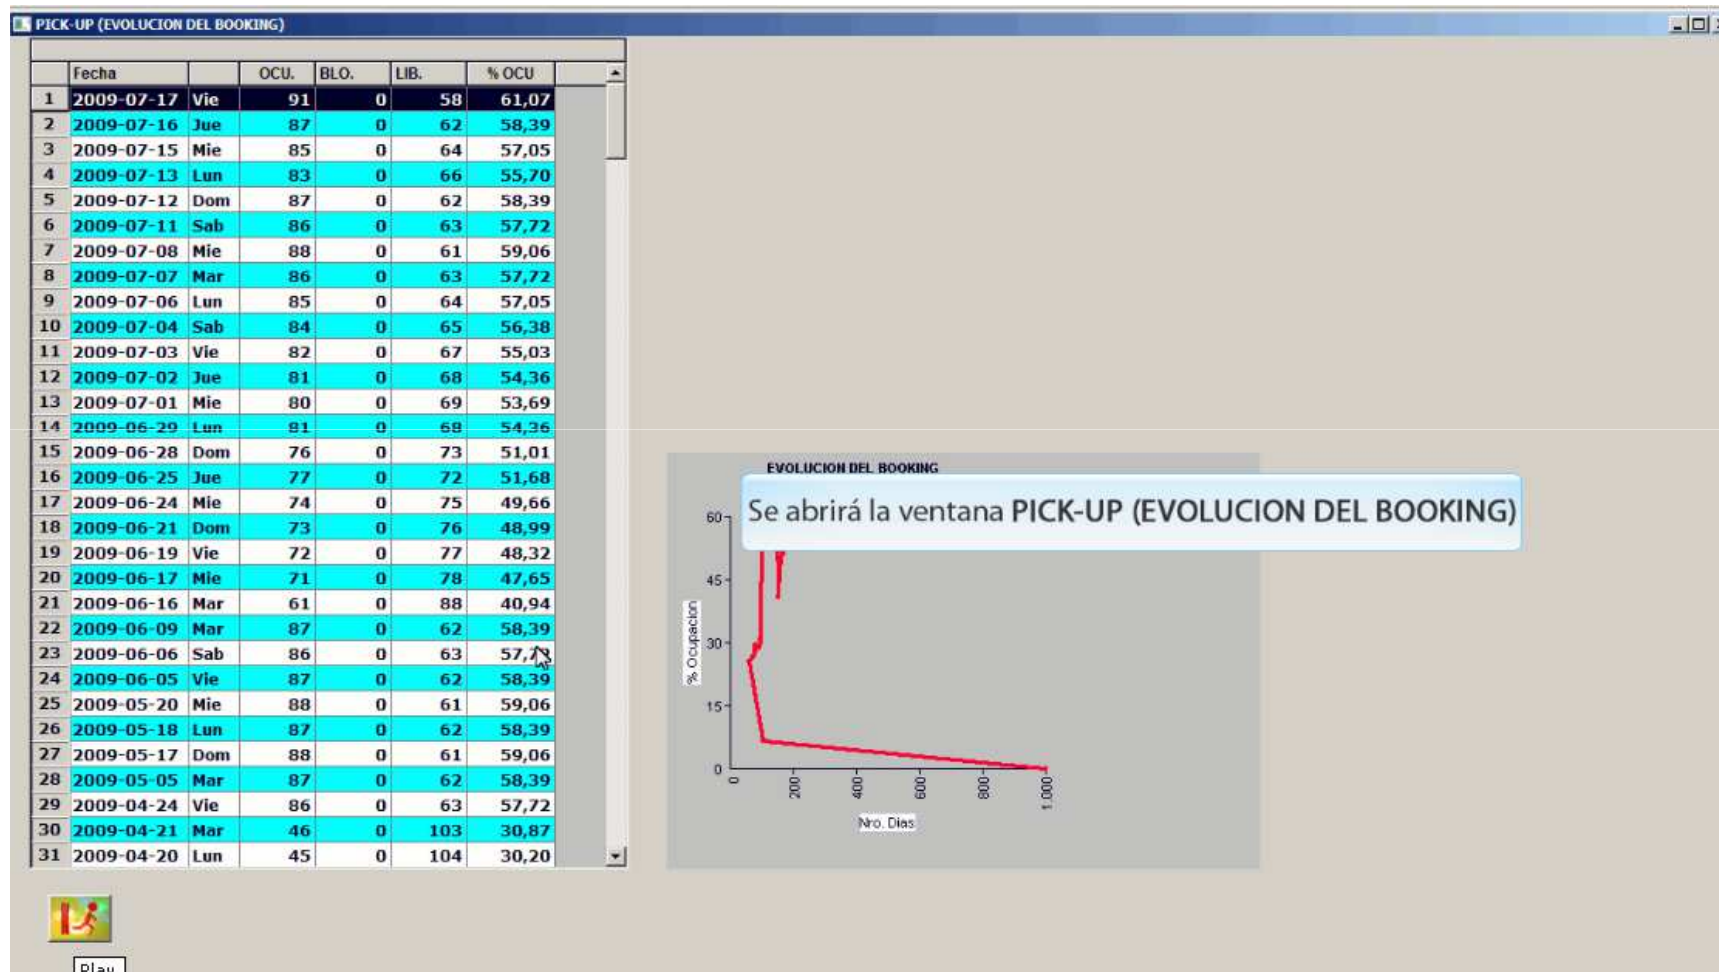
PICK-UP (EVOLUCION DEL BOOKING)

| | Fecha | | OCU. | BLO. | LIB. | % OCU |
|---|---|---|---|---|---|---|
| 1 | 2009-07-17 | Vie | 91 | 0 | 58 | 61,07 |
| 2 | 2009-07-16 | Jue | 87 | 0 | 62 | 58,39 |
| 3 | 2009-07-15 | Mie | 85 | 0 | 64 | 57,05 |
| 4 | 2009-07-13 | Lun | 83 | 0 | 66 | 55,70 |
| 5 | 2009-07-12 | Dom | 87 | 0 | 62 | 58,39 |
| 6 | 2009-07-11 | Sab | 86 | 0 | 63 | 57,72 |
| 7 | 2009-07-08 | Mie | 88 | 0 | 61 | 59,06 |
| 8 | 2009-07-07 | Mar | 86 | 0 | 63 | 57,72 |
| 9 | 2009-07-06 | Lun | 85 | 0 | 64 | 57,05 |
| 10 | 2009-07-04 | Sab | 84 | 0 | 65 | 56,38 |
| 11 | 2009-07-03 | Vie | 82 | 0 | 67 | 55,03 |
| 12 | 2009-07-02 | Jue | 81 | 0 | 68 | 54,36 |
| 13 | 2009-07-01 | Mie | 80 | 0 | 69 | 53,69 |
| 14 | 2009-06-29 | Lun | 81 | 0 | 68 | 54,36 |
| 15 | 2009-06-28 | Dom | 76 | 0 | 73 | 51,01 |
| 16 | 2009-06-25 | Jue | 77 | 0 | 72 | 51,68 |
| 17 | 2009-06-24 | Mie | 74 | 0 | 75 | 49,66 |
| 18 | 2009-06-21 | Dom | 73 | 0 | 76 | 48,99 |
| 19 | 2009-06-19 | Vie | 72 | 0 | 77 | 48,32 |
| 20 | 2009-06-17 | Mie | 71 | 0 | 78 | 47,65 |
| 21 | 2009-06-16 | Mar | 61 | 0 | 88 | 40,94 |
| 22 | 2009-06-09 | Mar | 87 | 0 | 62 | 58,39 |
| 23 | 2009-06-06 | Sab | 86 | 0 | 63 | 57,72 |
| 24 | 2009-06-05 | Vie | 87 | 0 | 62 | 58,39 |
| 25 | 2009-05-20 | Mie | 88 | 0 | 61 | 59,06 |
| 26 | 2009-05-18 | Lun | 87 | 0 | 62 | 58,39 |
| 27 | 2009-05-17 | Dom | 88 | 0 | 61 | 59,06 |
| 28 | 2009-05-05 | Mar | 87 | 0 | 62 | 58,39 |
| 29 | 2009-04-24 | Vie | 86 | 0 | 63 | 57,72 |
| 30 | 2009-04-21 | Mar | 46 | 0 | 103 | 30,87 |
| 31 | 2009-04-20 | Lun | 45 | 0 | 104 | 30,20 |

EVOLUCION DEL BOOKING

Se abrirá la ventana PICK-UP (EVOLUCION DEL BOOKING)

60 45 30 15 0
% Ocupacion
0 200 400 600 800 1.000
Nro. Dias

Play